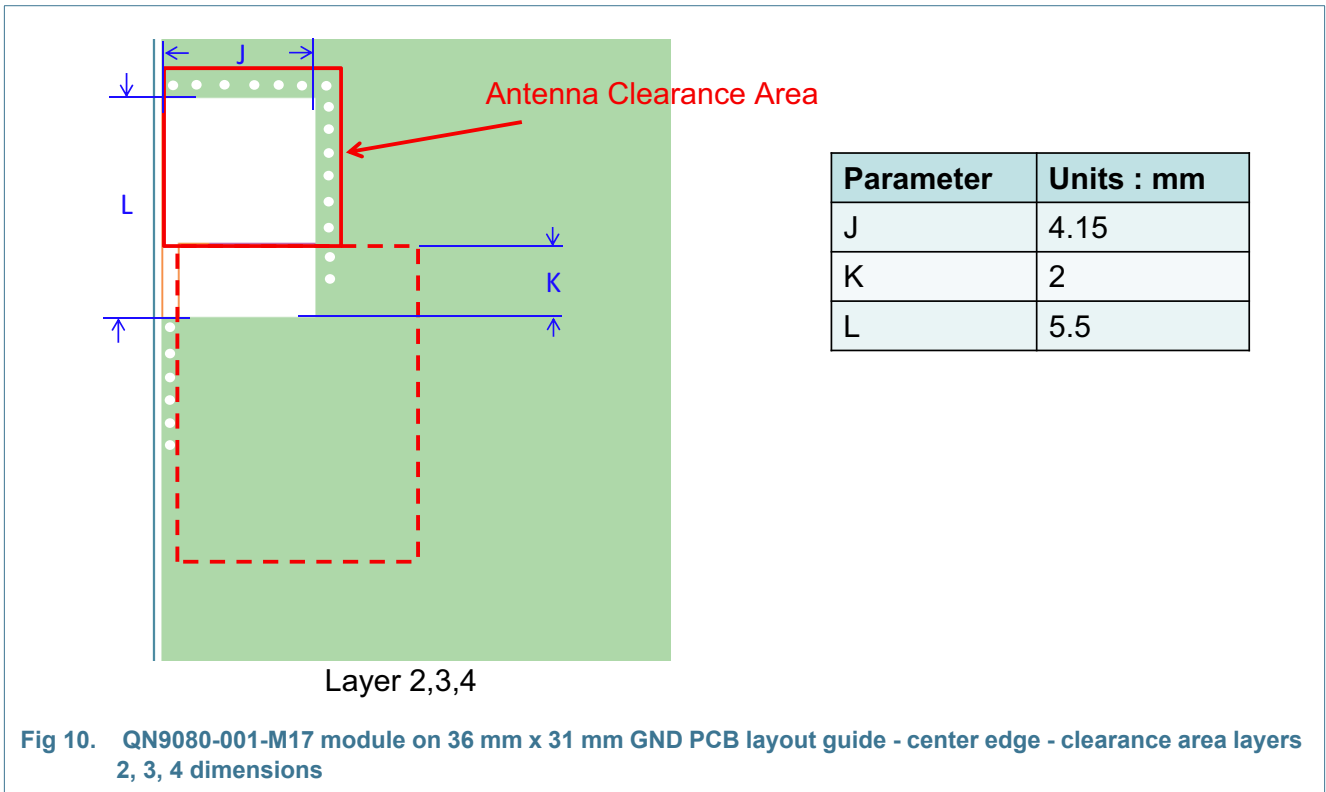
J

Antenna Clearance Area

L

K

| Parameter | Units : mm |
|---|---|
| J | 4.15 |
| K | 2 |
| L | 5.5 |

Layer 2,3,4

Fig 10. QN9080-001-M17 module on 36 mm x 31 mm GND PCB layout guide - center edge - clearance area layers 2, 3, 4 dimensions